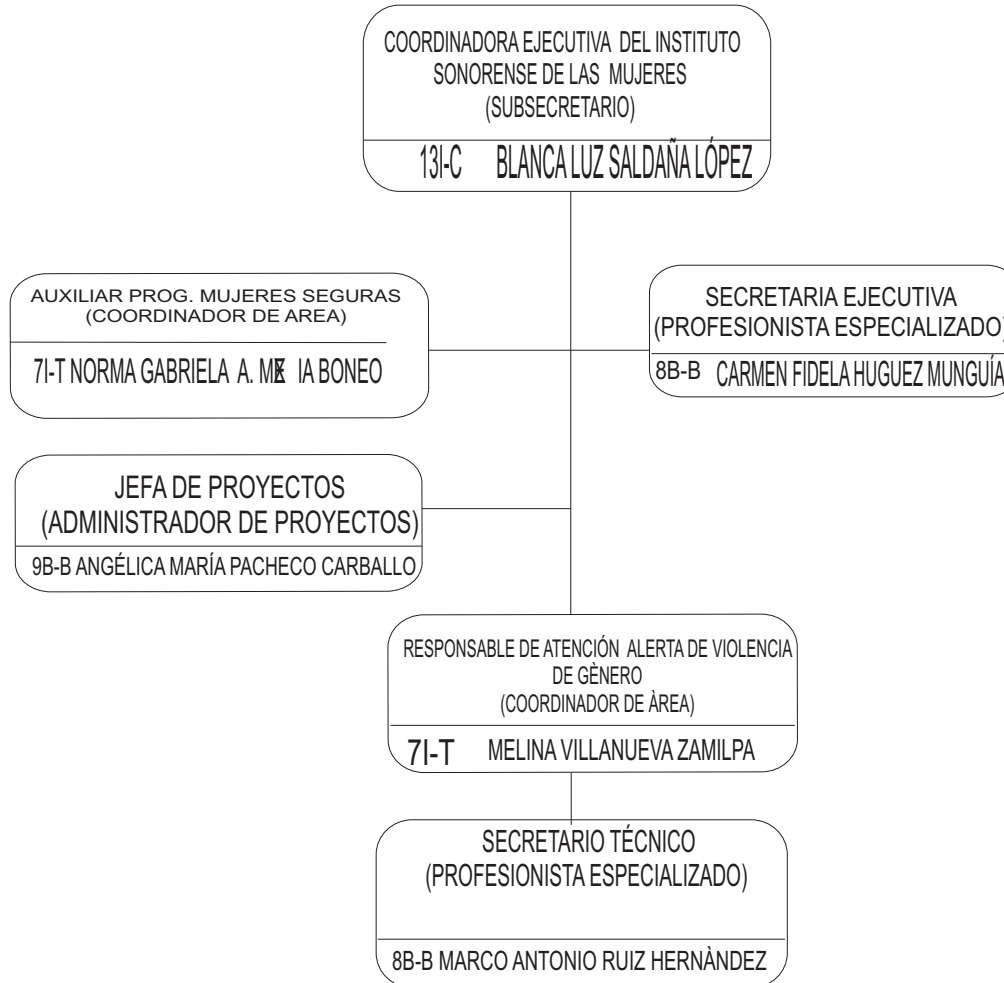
COORDINADORA EJECUTIVA DEL INSTITUTO SONORENSE DE LAS MUJERES (SUBSECRETARIO)

13I-C BLANCA LUZ SALDAÑA LÓPEZ

AUXILIAR PROG. MUJERES SEGURAS (COORDINADOR DE AREA)

7I-T NORMA GABRIELA A. M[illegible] IA BONEO

SECRETARIA EJECUTIVA (PROFESIONISTA ESPECIALIZADO)

8B-B CARMEN FIDELA HUGUEZ MUNGUÍA

JEFA DE PROYECTOS (ADMINISTRADOR DE PROYECTOS)

9B-B ANGÉLICA MARÍA PACHECO CARBALLO

RESPONSABLE DE ATENCIÓN ALERTA DE VIOLENCIA DE GÈNERO (COORDINADOR DE ÀREA)

7I-T MELINA VILLANUEVA ZAMILPA

SECRETARIO TÉCNICO (PROFESIONISTA ESPECIALIZADO)

8B-B MARCO ANTONIO RUIZ HERNÀNDEZ